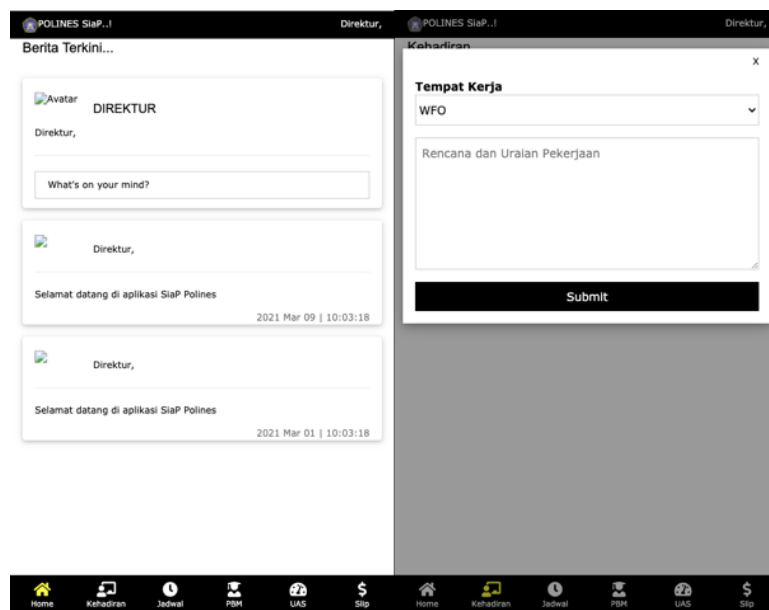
POLINES SiaP..! Direktur,

Berita Terkini...

Avatar DIREKTUR

Direktur,

What's on your mind?

Direktur,

Selamat datang di aplikasi SiaP Polines

2021 Mar 09 | 10:03:18

Direktur,

Selamat datang di aplikasi SiaP Polines

2021 Mar 01 | 10:03:18

Home Kehadiran Jadwal PBM UAS Slip

POLINES SiaP..! Direktur,

Kehadiran

x

Tempat Kerja

WFO

Rencana dan Uraian Pekerjaan

Submit

Home Kehadiran Jadwal PBM UAS Slip